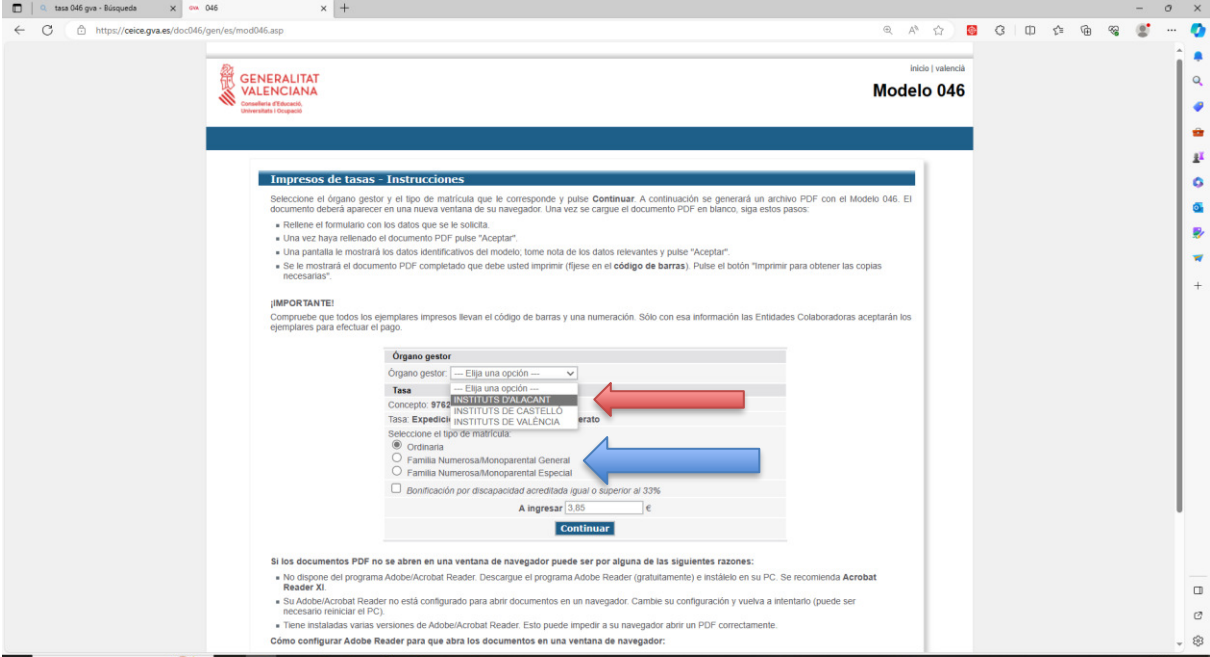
tasa 046 gva - Búsqueda
046
https://ceice.gva.es/doc046/gen/es/mod046.asp

GENERALITAT VALENCIANA
Conselleria d'Educació, Universitats i Ocupació

inicio | valencià
Modelo 046

Impresos de tasas - Instrucciones

Seleccione el órgano gestor y el tipo de matrícula que le corresponde y pulse **Continuar**. A continuación se generará un archivo PDF con el Modelo 046. El documento deberá aparecer en una nueva ventana de su navegador. Una vez se cargue el documento PDF en blanco, siga estos pasos:

- Rellene el formulario con los datos que se le solicita.
- Una vez haya rellenado el documento PDF pulse "Aceptar".
- Una pantalla le mostrará los datos identificativos del modelo; tome nota de los datos relevantes y pulse "Aceptar".
- Se le mostrará el documento PDF completado que debe usted imprimir (fíjese en el **código de barras**). Pulse el botón "Imprimir para obtener las copias necesarias".

¡IMPORTANTE!
Compruebe que todos los ejemplares impresos llevan el código de barras y una numeración. Sólo con esa información las Entidades Colaboradoras aceptarán los ejemplares para efectuar el pago.

Órgano gestor
Órgano gestor: --- Elija una opción ---
--- Elija una opción ---
INSTITUTS D'ALACANT
INSTITUTS DE CASTELLÓ
INSTITUTS DE VALÈNCIA
Tasa
Concepto: 9762
Tasa: Expedició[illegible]erato
Seleccione el tipo de matrícula:
Ordinaria
Familia Numerosa/Monoparental General
Familia Numerosa/Monoparental Especial
Bonificación por discapacidad acreditada igual o superior al 33%
A ingresar 3,85 €
Continuar

Si los documentos PDF no se abren en una ventana de navegador puede ser por alguna de las siguientes razones:

- No dispone del programa Adobe/Acrobat Reader. Descargue el programa Adobe Reader (gratuitamente) e instálelo en su PC. Se recomienda **Acrobat Reader XI**.
- Su Adobe/Acrobat Reader no está configurado para abrir documentos en un navegador. Cambie su configuración y vuelva a intentarlo (puede ser necesario reiniciar el PC).
- Tiene instaladas varias versiones de Adobe/Acrobat Reader. Esto puede impedir a su navegador abrir un PDF correctamente.

Cómo configurar Adobe Reader para que abra los documentos en una ventana de navegador: